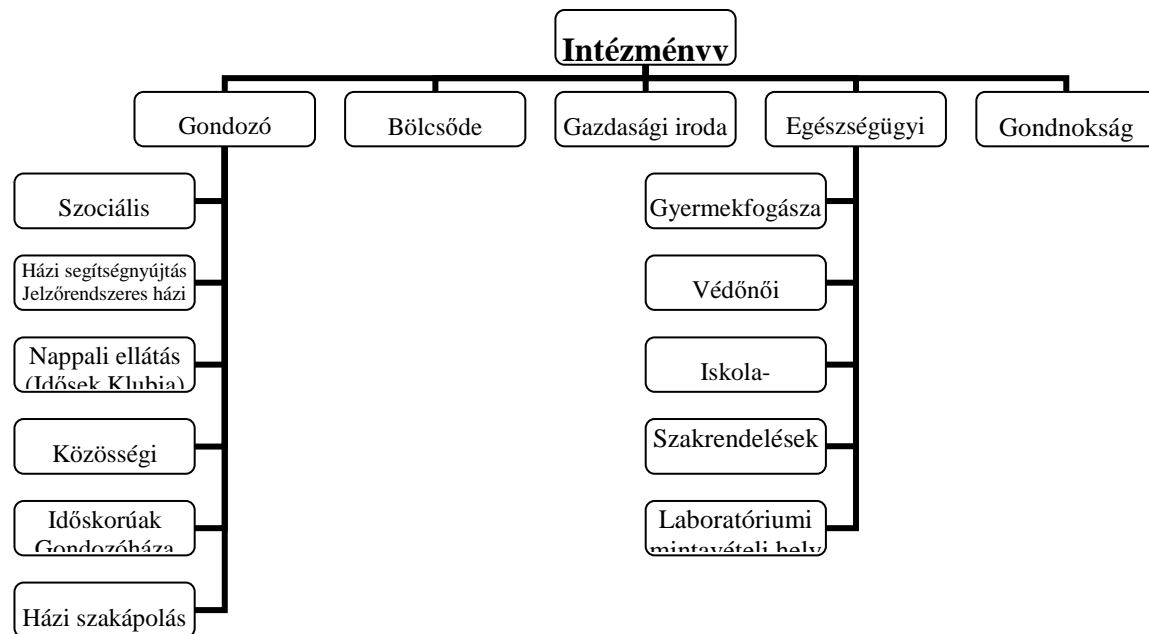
Intézményv

Gondozó

Bölcsőde

Gazdasági iroda

Egészségügyi

Gondnokság

Szociális

Házi segítségnyújtás
Jelzőrendszeres házi

Nappali ellátás
(Idősek Klubja)

Közösségi

Időskorúak
Gondozóháza

Házi szakápolás

Gyermekfogásza

Védőnői

Iskola-

Szakrendelések

Laboratóriumi
mintavételi hely